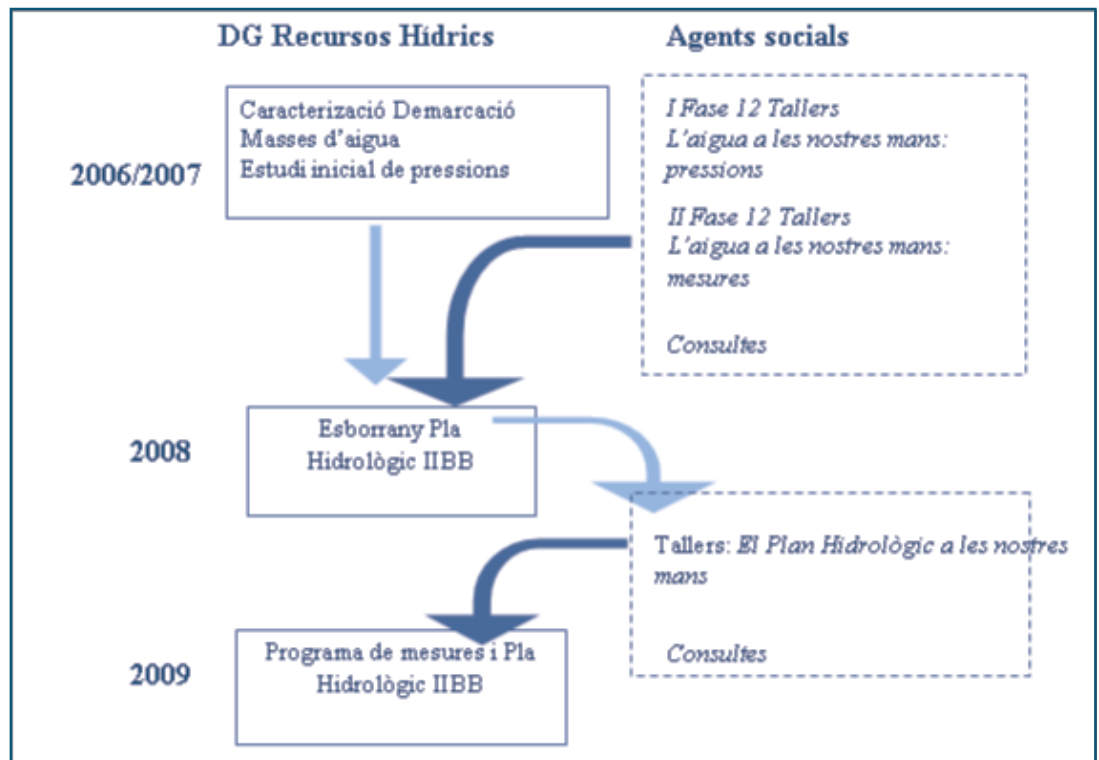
DG Recursos Hídrics

Agents socials

2006/2007

Caracterizació Demarcació
Masses d'aigua
Estudi inicial de pressions

I Fase 12 Tallers
L'aigua a les nostres mans: pressions

II Fase 12 Tallers
L'aigua a les nostres mans: mesures

Consultes

2008

Esborrany Pla Hidrològic IIBB

Tallers: El Plan Hidrològic a les nostres mans

Consultes

2009

Programa de mesures i Pla Hidrològic IIBB